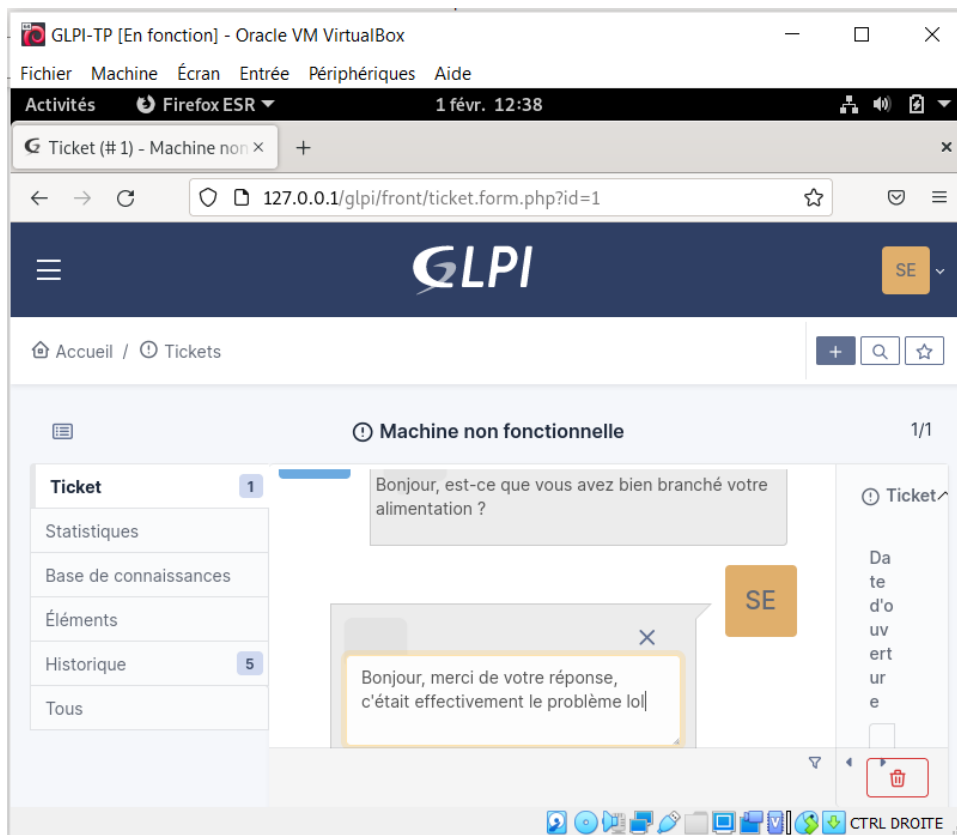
GLPI-TP [En fonction] - Oracle VM VirtualBox

Fichier Machine Écran Entrée Périphériques Aide

Activités Firefox ESR 1 févr. 12:38

Ticket (# 1) - Machine non ×

127.0.0.1/glpi/front/ticket.form.php?id=1

GLPI

SE

Accueil / Tickets

Machine non fonctionnelle

1/1

Ticket 1

Statistiques

Base de connaissances

Éléments

Historique 5

Tous

Bonjour, est-ce que vous avez bien branché votre alimentation ?

SE

Bonjour, merci de votre réponse, c'était effectivement le problème lol

Ticket

Date d'ouverture

CTRL DROITE